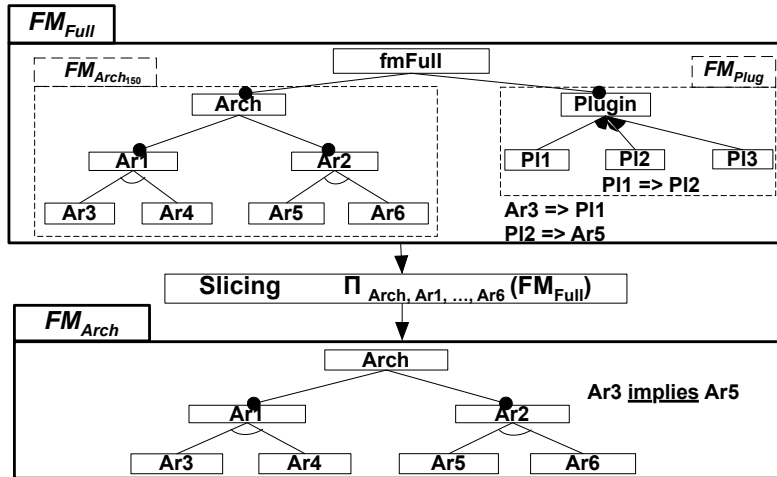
$FM_{Full}$

fmFull

$FM_{Arch_{150}}$

$FM_{Plug}$

Arch

Plugin

Ar1

Ar2

Pl1

Pl2

Pl3

Pl1 => Pl2

Ar3

Ar4

Ar5

Ar6

Ar3 => Pl1

Pl2 => Ar5

Slicing $\Pi_{Arch, Ar1, \ldots, Ar6}(FM_{Full})$

$FM_{Arch}$

Arch

Ar3 implies Ar5

Ar1

Ar2

Ar3

Ar4

Ar5

Ar6